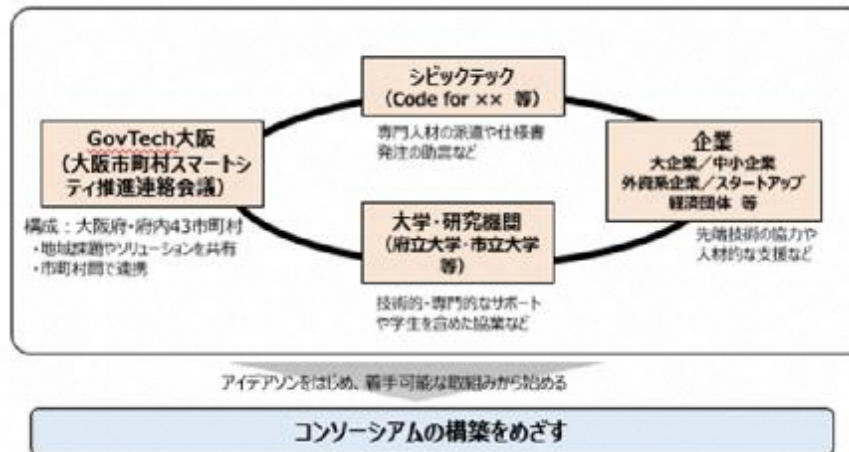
シビックテック
(Code for ×× 等)

専門人材の派遣や仕様書発注の助言など

GovTech大阪
(大阪市町村スマートシティ推進連絡会議)

構成：大阪府・府内43市町村
・地域課題やソリューションを共有
・市町村間で連携

企業
大企業／中小企業
外資系企業／スタートアップ
経済団体 等

先端技術の協力や人材的な支援など

大学・研究機関
(府立大学・市立大学等)

技術的・専門的なサポートや学生を含めた協業など

アイデアソンをはじめ、着手可能な取組みから始める

コンソーシアムの構築をめざす